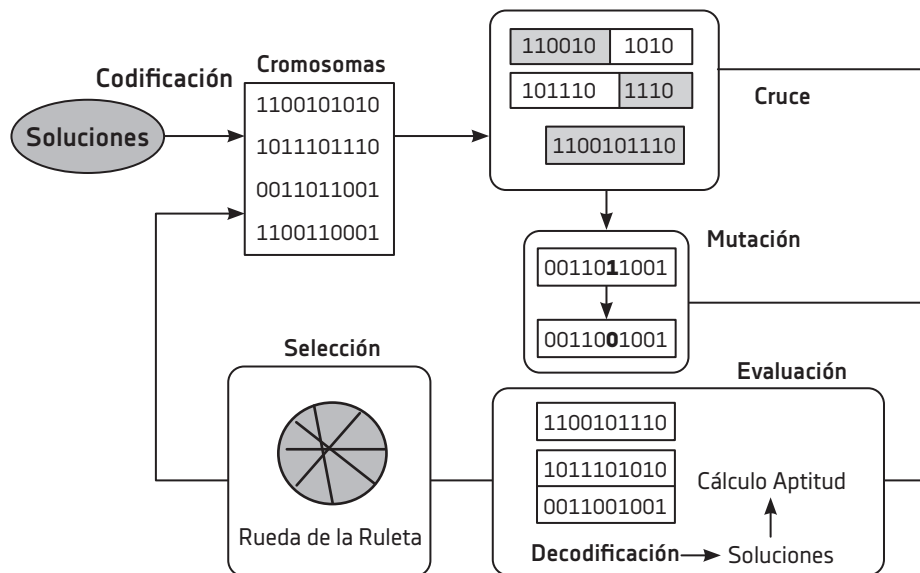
Codificación

Soluciones

Cromosomas

1100101010

1011101110

0011011001

1100110001

110010 | 1010

101110 | 1110

1100101110

Cruce

Mutación

0011011001

0011001001

Selección

Rueda de la Ruleta

Evaluación

1100101110

1011101010

0011001001

Cálculo Aptitud

Decodificación → Soluciones